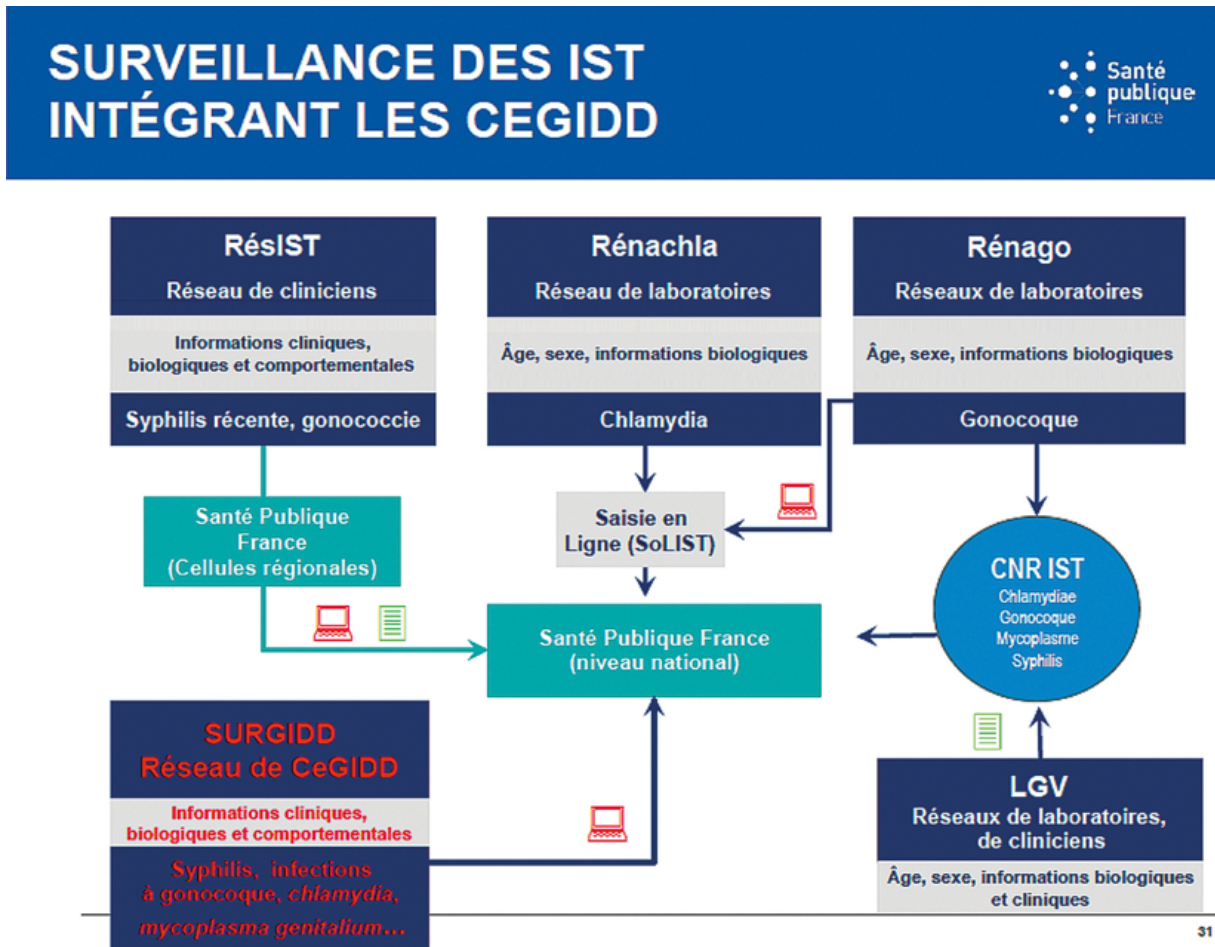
SURVEILLANCE DES IST INTÉGRANT LES CEGIDD

Santé publique France

RésIST
Réseau de cliniciens
Informations cliniques, biologiques et comportementales
Syphilis récente, gonococcie

Rénachla
Réseau de laboratoires
Âge, sexe, informations biologiques
Chlamydia

Rénago
Réseaux de laboratoires
Âge, sexe, informations biologiques
Gonocoque

Santé Publique France
(Cellules régionales)

Saisie en Ligne (SoLIST)

Santé Publique France
(niveau national)

CNR IST
Chlamydiae
Gonocoque
Mycoplasme
Syphilis

SURGIDD
Réseau de CeGIDD
Informations cliniques, biologiques et comportementales
Syphilis, infections à gonocoque, chlamydia, mycoplasma genitalium…

LGV
Réseaux de laboratoires, de cliniciens
Âge, sexe, informations biologiques et cliniques

31